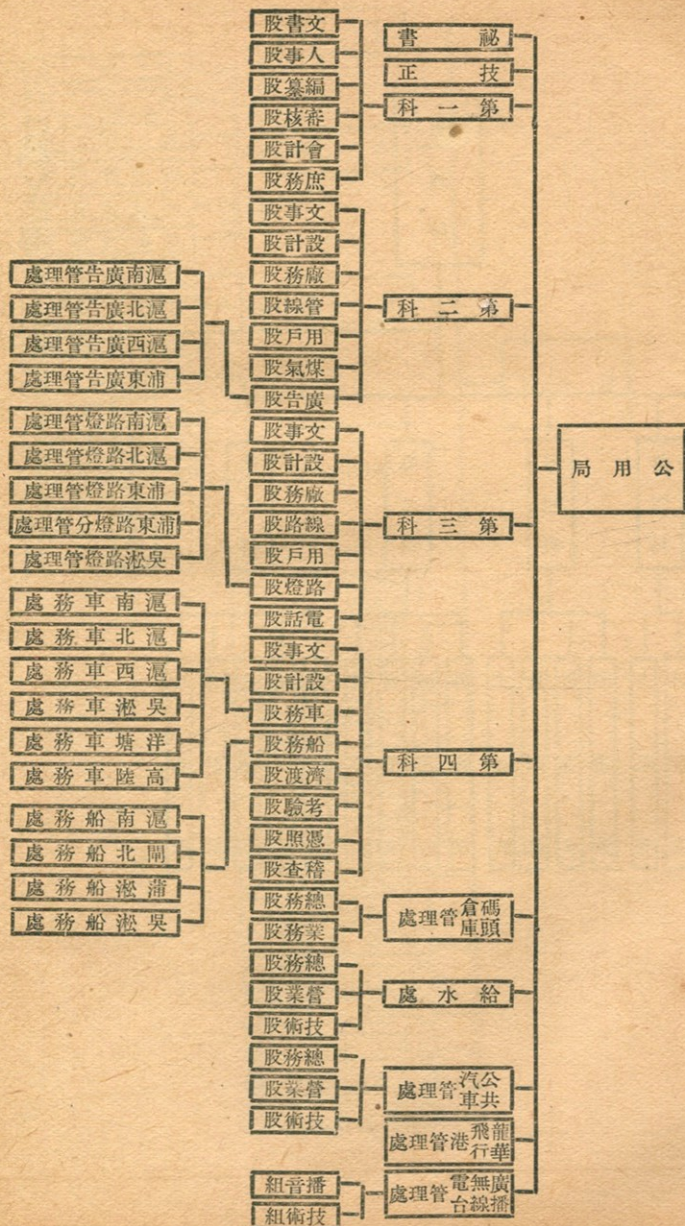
公用局

秘書
技正
第一科
文書股
人事股
編纂股
稽核股
會計股
庶務股

第二科
文事股
設計股
廠務股
管線股
用戶股
煤氣股
廣告股
滬南廣告管理處
滬北廣告管理處
滬西廣告管理處
浦東廣告管理處

第三科
文事股
設計股
廠務股
線路股
用戶股
路燈股
電話股
滬南路燈管理處
滬北路燈管理處
浦東路燈管理處
浦東路燈分管理處
吳淞路燈管理處

第四科
文事股
設計股
車務股
船務股
濟渡股
考驗股
憑照股
稽查股
滬南車務處
滬北車務處
滬西車務處
吳淞車務處
洋塘車務處
高陸車務處
滬南船務處
閘北船務處
浦淞船務處
吳淞船務處

碼頭倉庫管理處
總務股
業務股

給水處
總務股
營業股
技術股

公共汽車管理處
總務股
營業股
技術股

龍華飛行港管理處

廣播無線電台管理處
播音組
技術組